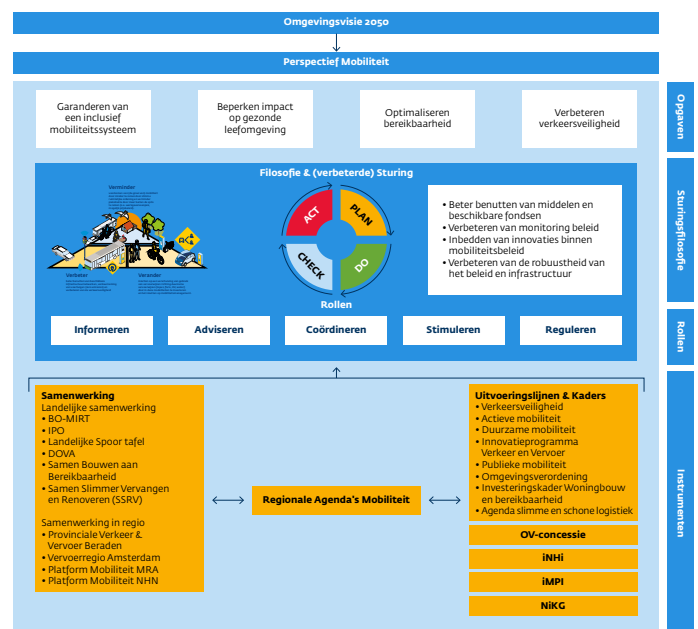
Omgevingsvisie 2050

Perspectief Mobiliteit

Garanderen van een inclusief mobiliteitssysteem

Beperken impact op gezonde leefomgeving

Optimaliseren bereikbaarheid

Verbeteren verkeersveiligheid

Opgaven

Filosofie & (verbeterde) Sturing

Verminder

Verbeter

Verander

ACT

PLAN

CHECK

DO

• Beter benutten van middelen en beschikbare fondsen
• Verbeteren van monitoring beleid
• Inbedden van innovaties binnen mobiliteitsbeleid
• Verbeteren van de robuustheid van het beleid en infrastructuur

Sturingsfilosofie

Rollen

Informeren

Adviseren

Coördineren

Stimuleren

Reguleren

Rollen

Samenwerking
Landelijke samenwerking
• BO-MIRT
• IPO
• Landelijke Spoor tafel
• DOVA
• Samen Bouwen aan Bereikbaarheid
• Samen Slimmer Vervangen en Renoveren (SSRV)

Samenwerking in regio
• Provinciale Verkeer & Vervoer Beraden
• Vervoerregio Amsterdam
• Platform Mobiliteit MRA
• Platform Mobiliteit NHN

Regionale Agenda's Mobiliteit

Uitvoeringslijnen & Kaders
• Verkeersveiligheid
• Actieve mobiliteit
• Duurzame mobiliteit
• Innovatieprogramma Verkeer en Vervoer
• Publieke mobiliteit
• Omgevingsverordening
• Investeringskader Woningbouw en bereikbaarheid
• Agenda slimme en schone logistiek

OV-concessie

iNHi

iMPI

NiKG

Instrumenten